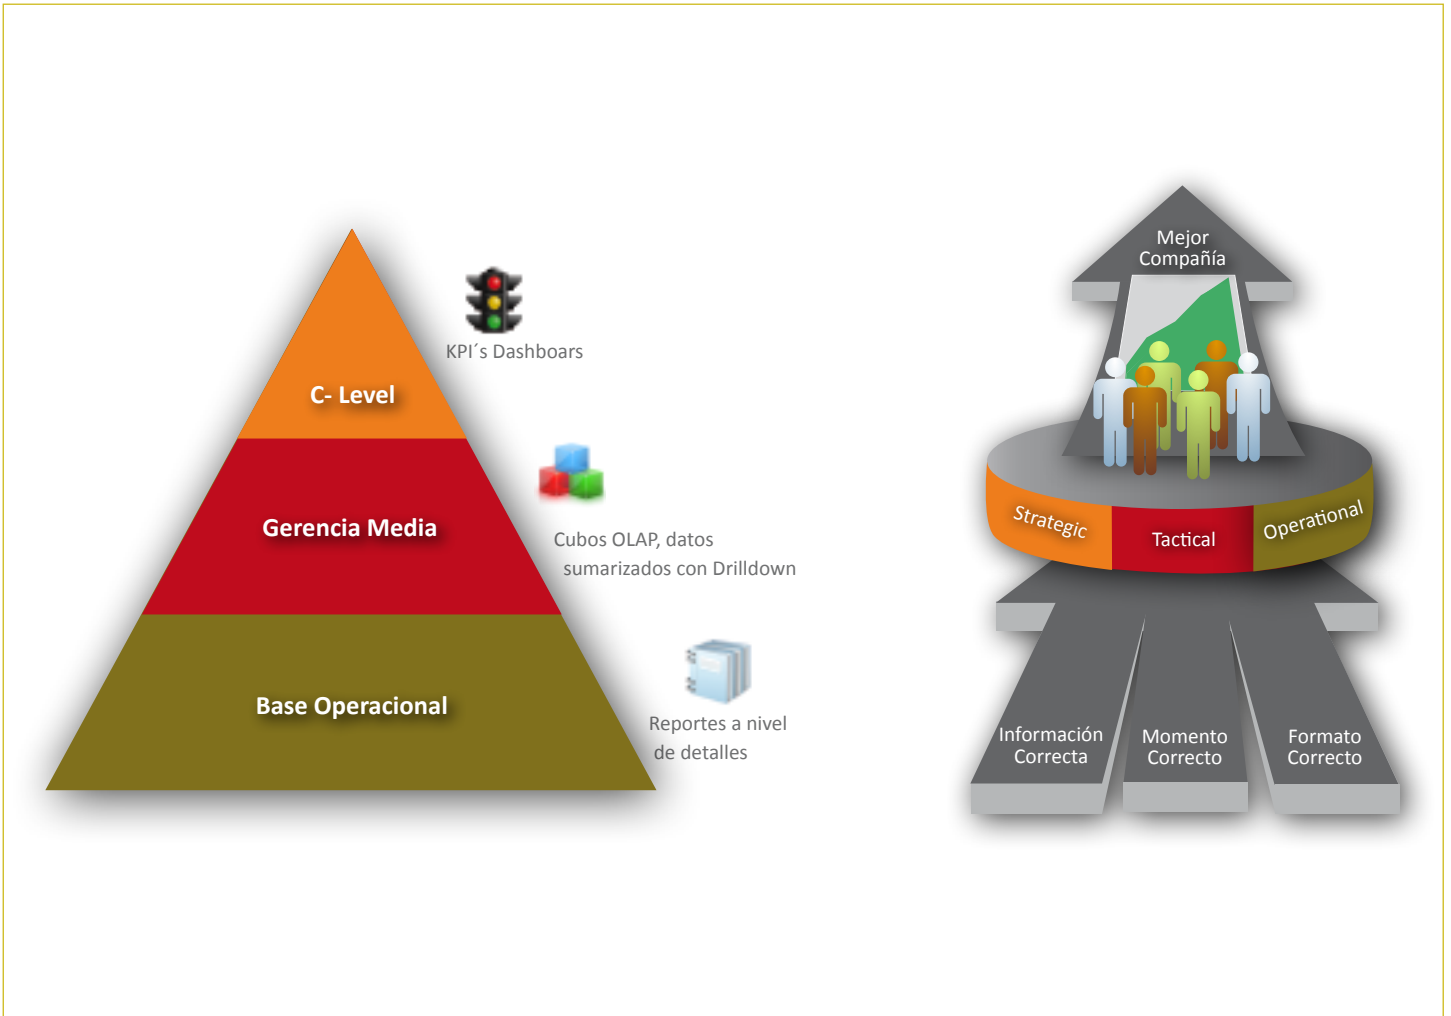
C- Level

Gerencia Media

Base Operacional

KPI´s Dashboars

Cubos OLAP, datos sumarizados con Drilldown

Reportes a nivel de detalles

Mejor Compañía

Strategic

Tactical

Operational

Información Correcta

Momento Correcto

Formato Correcto